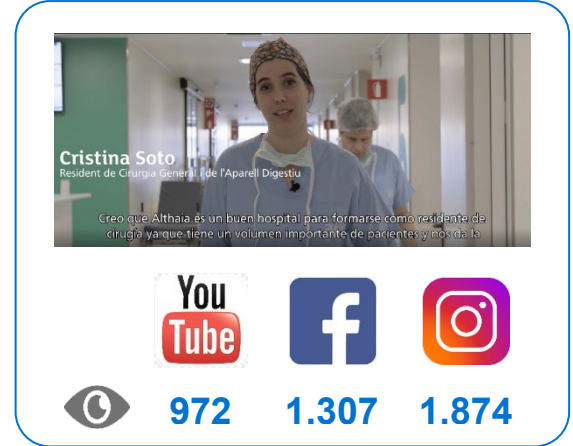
Cristina Soto
Resident de Cirurgia General i de l'Aparell Digestiu

Creo que Althaia es un buen hospital para formarse como residente de cirugía ya que tiene un volumen importante de pacientes y nos da la

You Tube

f

972 1.307 1.874